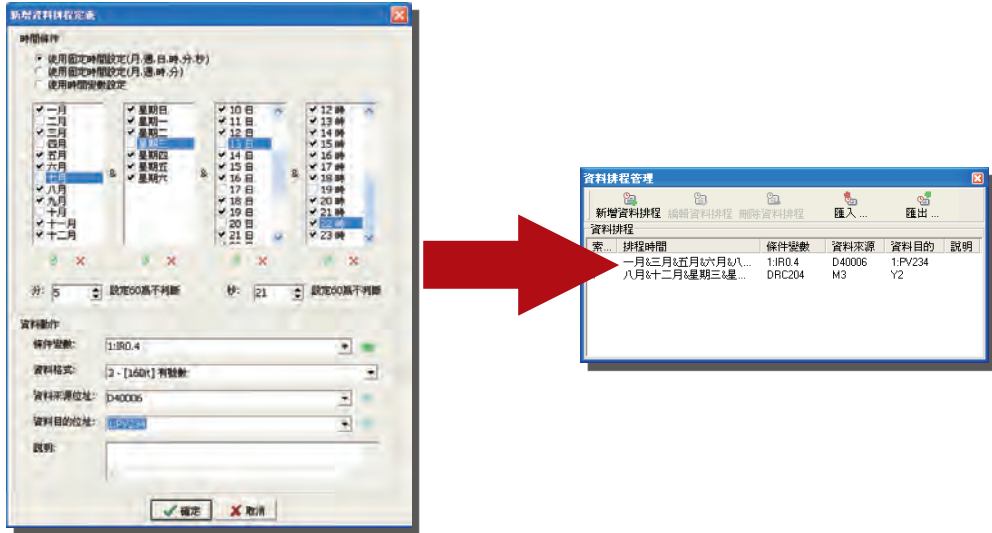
新增資料排程定義

時間條件
使用固定時間設定(月,週,日,時,分,秒)
使用固定時間設定(月,週,時,分)
使用時間變數設定

一月
二月
三月
四月
五月
六月
七月
八月
九月
十月
十一月
十二月

&

星期日
星期一
星期二
星期三
星期四
星期五
星期六

&

10 日
11 日
12 日
13 日
14 日
15 日
16 日
17 日
18 日
19 日
20 日
21 日

&

12 時
13 時
14 時
15 時
16 時
17 時
18 時
19 時
20 時
21 時
22 時
23 時

分: 5 設定60為不判斷
秒: 21 設定60為不判斷

資料動作
條件變數: 1:IR0.4
資料格式: 3 - [16Bit] 有號數
資料來源位址: D40006
資料目的位址: 1:PV234
說明:

確定
取消

資料排程管理
新增資料排程
編輯資料排程
刪除資料排程
匯入 ...
匯出 ...
資料排程

| 索... | 排程時間 | 條件變數 | 資料來源 | 資料目的 | 說明 |
|---|---|---|---|---|---|
| | 一月&三月&五月&六月&八... | 1:IR0.4 | D40006 | 1:PV234 | |
| | 八月&十二月&星期三&星... | DRC204 | M3 | Y2 | |